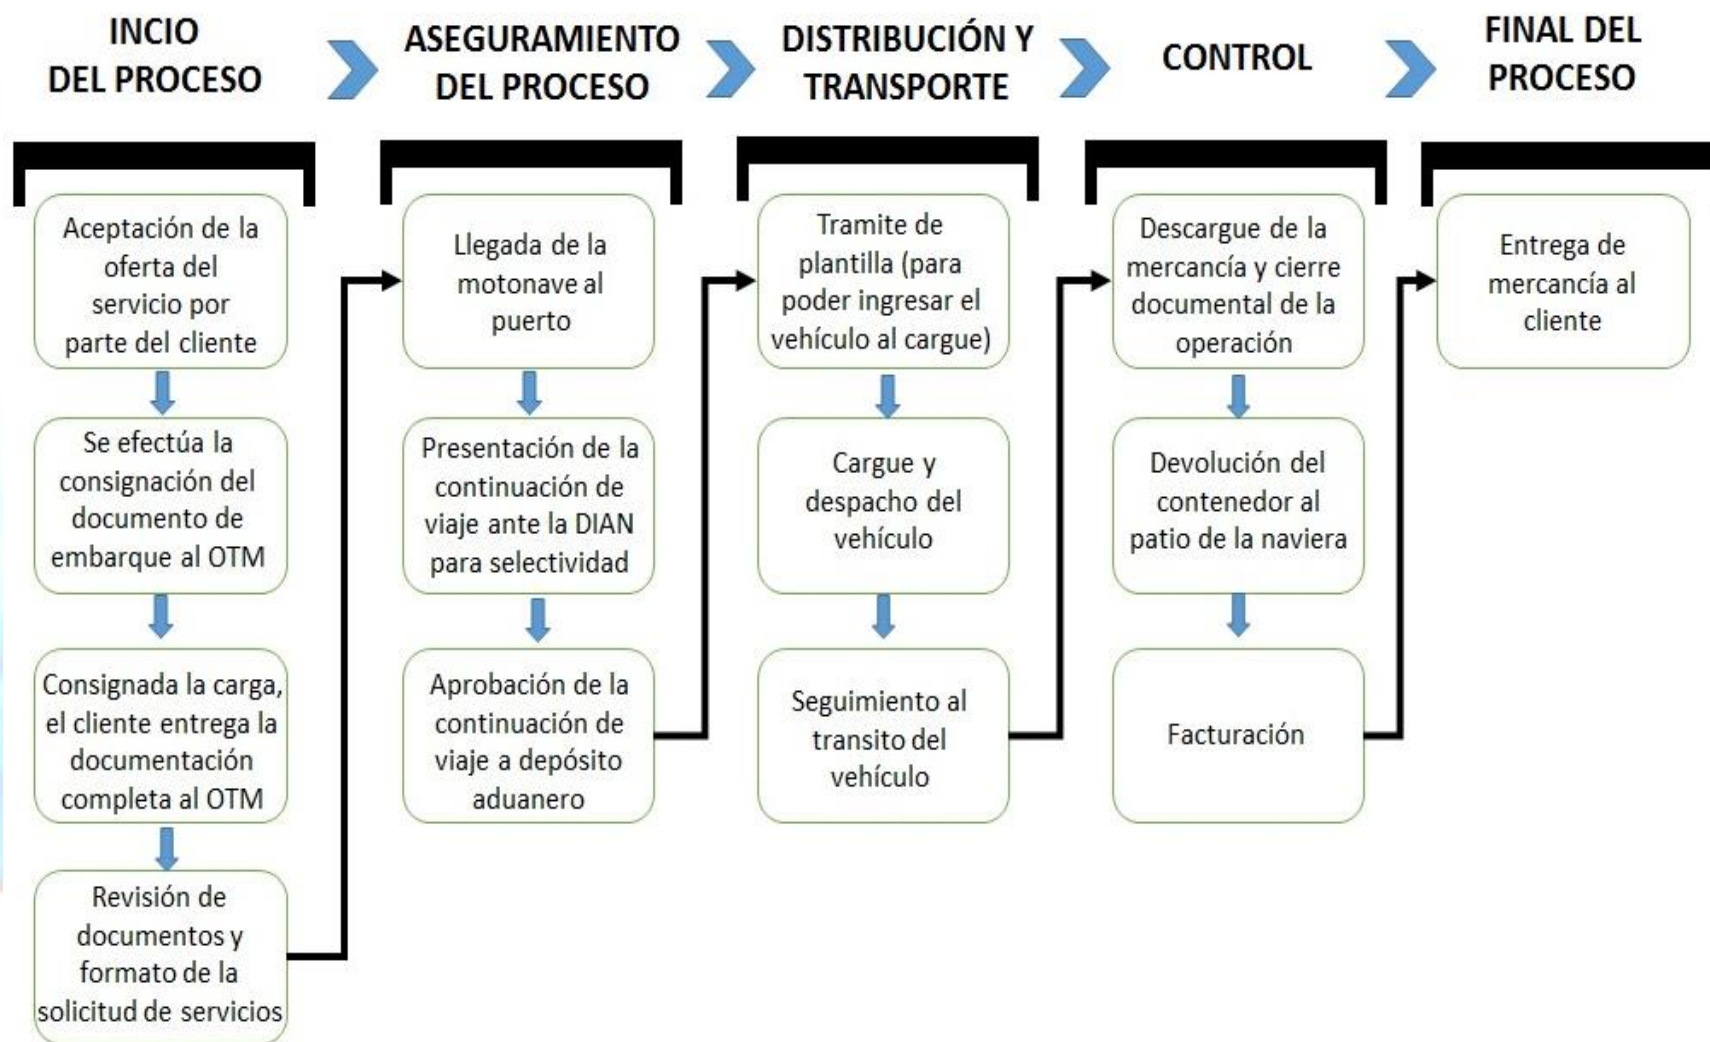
INCIO DEL PROCESO

ASEGURAMIENTO DEL PROCESO

DISTRIBUCIÓN Y TRANSPORTE

CONTROL

FINAL DEL PROCESO

Aceptación de la oferta del servicio por parte del cliente

Se efectúa la consignación del documento de embarque al OTM

Consignada la carga, el cliente entrega la documentación completa al OTM

Revisión de documentos y formato de la solicitud de servicios

Llegada de la motonave al puerto

Presentación de la continuación de viaje ante la DIAN para selectividad

Aprobación de la continuación de viaje a depósito aduanero

Tramite de plantilla (para poder ingresar el vehículo al cargue)

Cargue y despacho del vehículo

Seguimiento al transito del vehículo

Descargue de la mercancía y cierre documental de la operación

Devolución del contenedor al patio de la naviera

Facturación

Entrega de mercancía al cliente